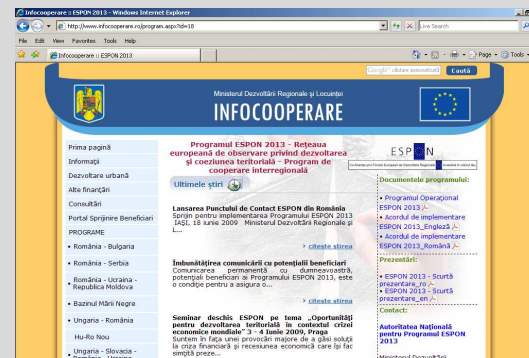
Infocooperare :: ESPON 2013 - Windows Internet Explorer

http://www.infocooperare.ro/program.aspx?id=18

Live Search

File Edit View Favorites Tools Help

Infocooperare :: ESPON 2013

Page ▾ Tools ▾

Google™ căutare personalizată

Caută

Ministerul Dezvoltării Regionale şi Locuinţei

INFOCOOPERARE

Prima pagină

Informaţii

Dezvoltare urbană

Alte finanţări

Consultări

Portal Sprijinire Beneficiari

PROGRAME

• România - Bulgaria

• România - Serbia

• România - Ucraina - Republica Moldova

• Bazinul Mării Negre

• Ungaria - România

Hu-Ro Nou

• Ungaria - Slovacia - România - Ucraina

Programul ESPON 2013 - Reţeaua europeană de observare privind dezvoltarea şi coeziunea teritorială - Program de cooperare interregională

ESPON

Ultimele ştiri

Lansarea Punctului de Contact ESPON din România
Sprijin pentru implementarea Programului ESPON 2013 IAŞI, 18 iunie 2009 Ministerul Dezvoltării Regionale şi L...

citeşte ştirea

Îmbunătăţirea comunicării cu potenţialii beneficiari
Comunicarea permanentă cu dumneavoastră, potenţialii beneficiari ai Programului ESPON 2013, este o condiţie pentru a asigura o...

citeşte ştirea

Seminar deschis ESPON pe tema „Oportunităţi pentru dezvoltarea teritorială în contextul crizei economice mondiale" 3 - 4 Iunie 2009, Praga
Suntem în faţa unei provocări majore de a găsi soluţii la criza financiară şi recesiunea economică care lşi fac simţită preze...

Documentele programului:

• Programul Operaţional ESPON 2013

• Acordul de implementare ESPON 2013_Engleză

• Acordul de implementare ESPON 2013_Română

Prezentări:

• ESPON 2013 - Scurtă prezentare_ro

• ESPON 2013 - Scurtă prezentare_en

Contact:

Autoritatea Naţională pentru Programul ESPON 2013

Ministerul Dezvoltării